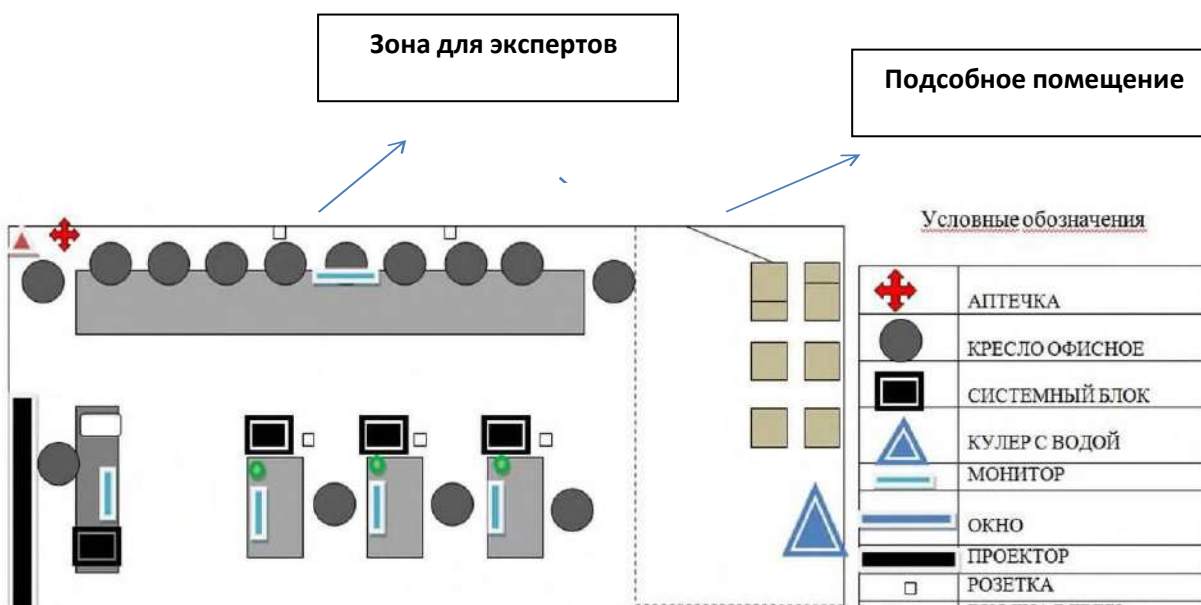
Зона для экспертов

Подсобное помещение

Условные обозначения

| | |
|---|---|
| | АПТЕЧКА |
| | КРЕСЛО ОФИСНОЕ |
| | СИСТЕМНЫЙ БЛОК |
| | КУЛЕР С ВОДОЙ |
| | МОНИТОР |
| | ОКНО |
| | ПРОЕКТОР |
| | РОЗЕТКА |
| | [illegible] |